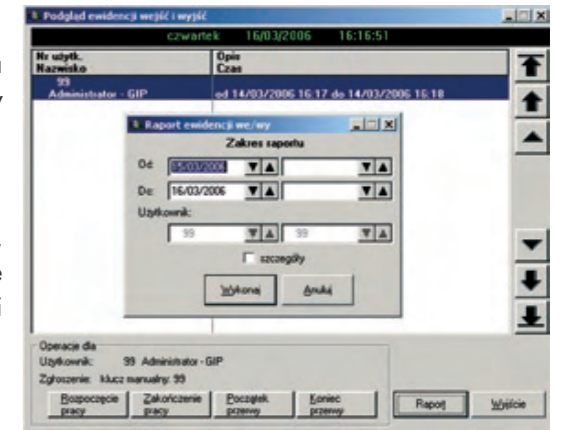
Podgląd ewidencji wejść i wyjść

czwartek 16/03/2006 16:16:51

Nr użytk.
Nazwisko

Opis
Czas

99
Administrator - GIP

od 14/03/2006 16:17 do 14/03/2006 16:18

Raport ewidencji we/wy

Zakres raportu

Od: 15/03/2006

Do: 16/03/2006

Użytkownik:

99

99

szczegóły

Wykonaj

Anuluj

Operacje dla

Użytkownik: 99 Administrator - GIP

Zgłoszenie: klucz manualny: 99

Rozpoczęcie pracy

Zakończenie pracy

Początek przerwy

Koniec przerwy

Raport

Wyjście